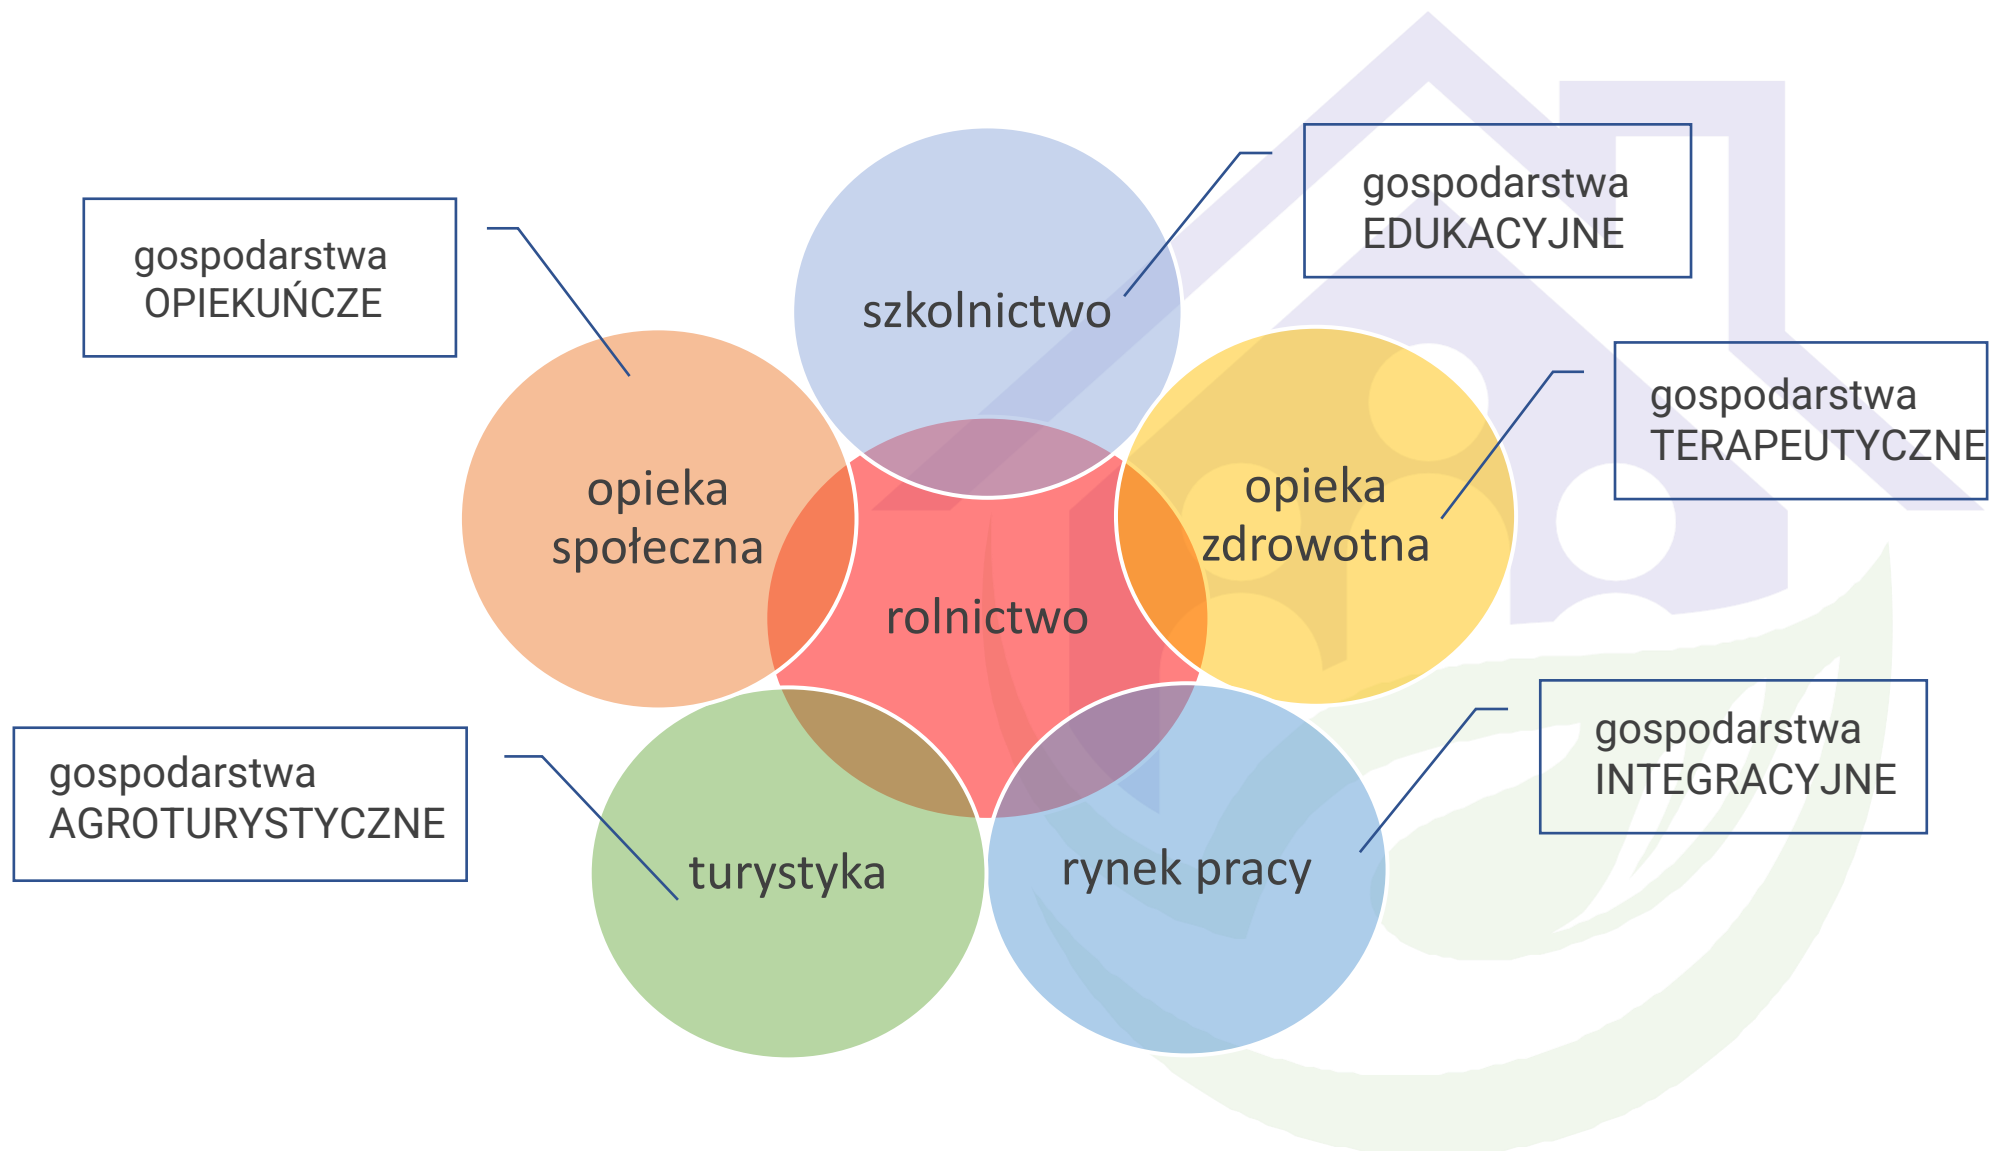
gospodarstwa
EDUKACYJNE

gospodarstwa
OPIEKUŃCZE

szkolnictwo

gospodarstwa
TERAPEUTYCZNE

opieka
społeczna

opieka
zdrowotna

rolnictwo

gospodarstwa
INTEGRACYJNE

gospodarstwa
AGROTURYSTYCZNE

turystyka

rynek pracy